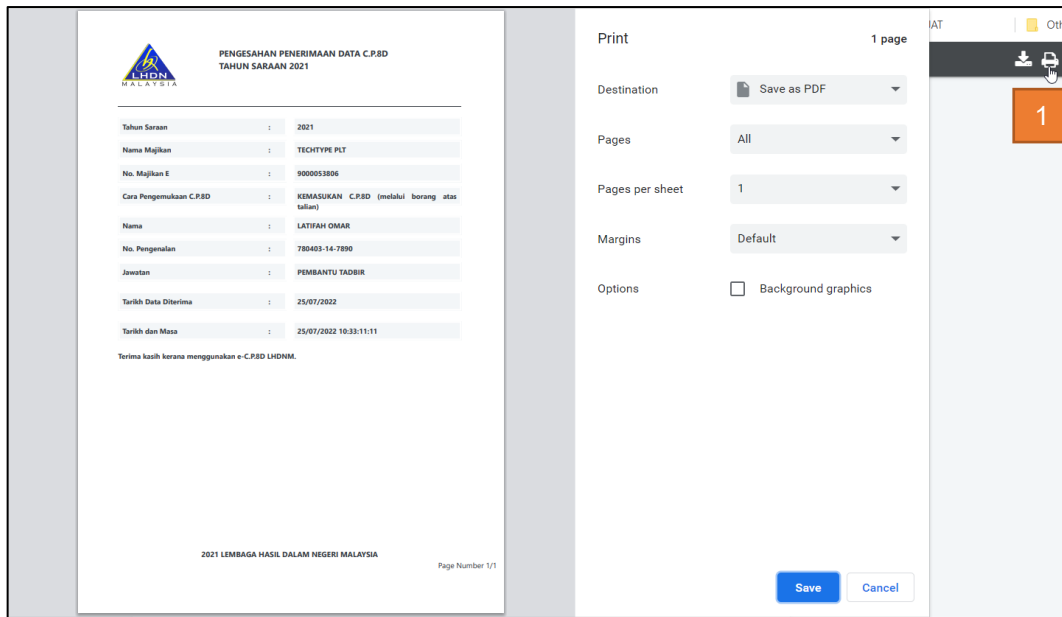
LHDN MALAYSIA

PENGESAHAN PENERIMAAN DATA C.P.8D
TAHUN SARAAN 2021

| | | |
|---|---|---|
| Tahun Saraan | : | 2021 |
| Nama Majikan | : | TECHTYPE PLT |
| No. Majikan E | : | 9000053806 |
| Cara Pengemukaan C.P.8D | : | KEMASUKAN C.P.8D (melalui borang atas talian) |
| Nama | : | LATIFAH OMAR |
| No. Pengenalan | : | 780403-14-7890 |
| Jawatan | : | PEMBANTU TADBIR |
| Tarikh Data Diterima | : | 25/07/2022 |
| Tarikh dan Masa | : | 25/07/2022 10:33:11:11 |

Terima kasih kerana menggunakan e-C.P.8D LHDNM.

2021 LEMBAGA HASIL DALAM NEGERI MALAYSIA

Page Number 1/1

Print

1 page

Destination

Save as PDF

Pages

All

Pages per sheet

1

Margins

Default

Options

Background graphics

Save

Cancel

IAT

Oth

1